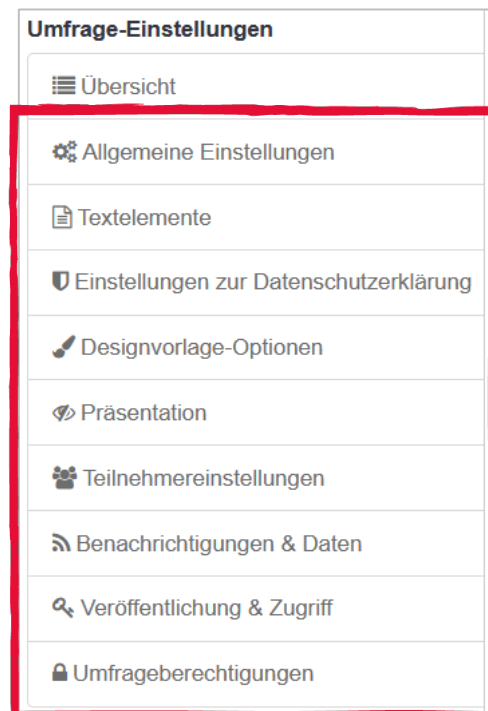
Umfrage-Einstellungen

Übersicht

Allgemeine Einstellungen

Textelemente

Einstellungen zur Datenschutzerklärung

Designvorlage-Optionen

Präsentation

Teilnehmereinstellungen

Benachrichtigungen & Daten

Veröffentlichung & Zugriff

Umfrageberechtigungen